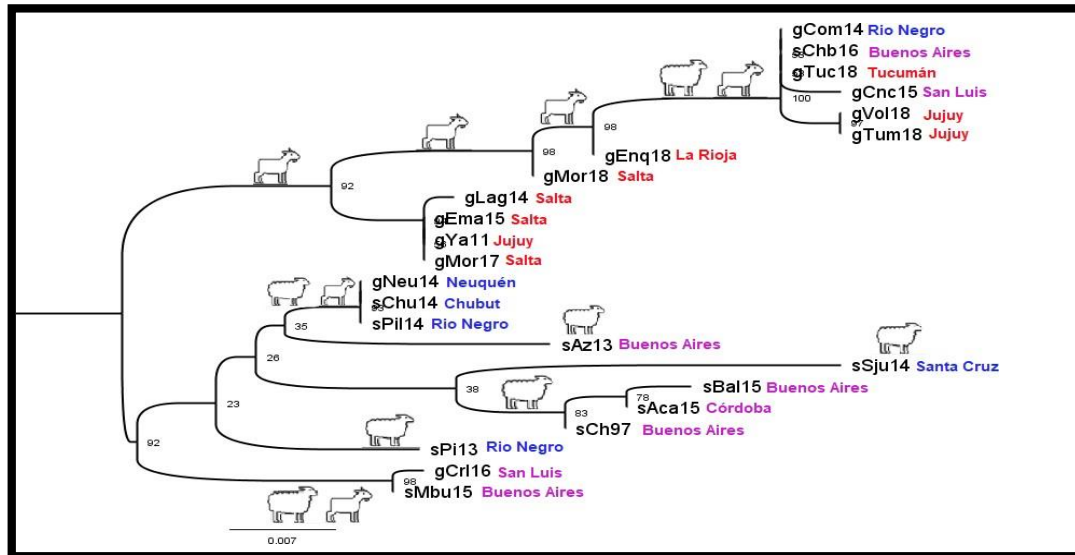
gCom14 Rio Negro
sChb16 Buenos Aires
gTuc18 Tucumán
gCnc15 San Luis
gVol18 Jujuy
gTum18 Jujuy
100
97
98
gEnq18 La Rioja
98
gMor18 Salta
92
gLag14 Salta
gEma15 Salta
gYa11 Jujuy
gMor17 Salta
gNeu14 Neuquén
sChu14 Chubut
sPil14 Rio Negro
35
sAz13 Buenos Aires
26
sSju14 Santa Cruz
38
sBal15 Buenos Aires
78
sAca15 Córdoba
83
sCh97 Buenos Aires
23
sPi13 Rio Negro
92
gCrl16 San Luis
98
sMbu15 Buenos Aires
0.007